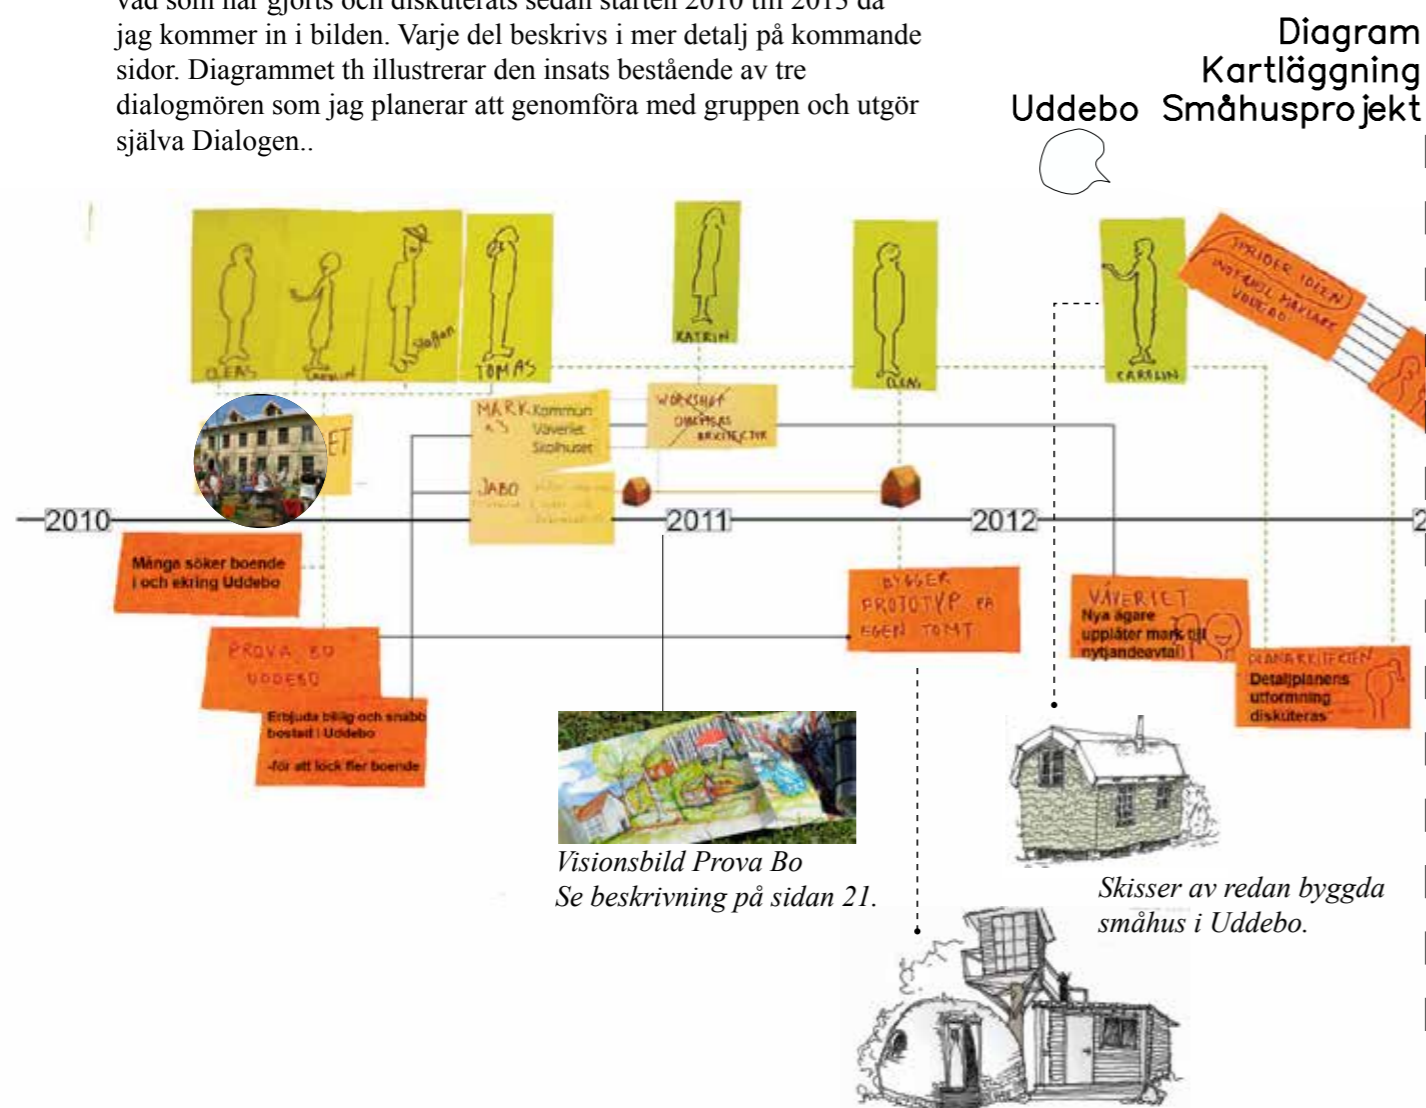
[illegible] jag kommer in i bilden. Varje del beskrivs i mer detalj på kommande sidor. Diagrammet th illustrerar den insats bestående av tre dialogmören som jag planerar att genomföra med gruppen och utgör själva Dialogen..

Diagram
Kartläggning
Uddebo Småhusprojekt

OLAS
KARLIN
Staffan
TOMAS
KATRIN
OLAS
KARLIN

SPRIDER IDÉEN
INFORMERA MÄKLARE
UDDEBO

ET

MARK Kommun
AS Väveriet
Skolhuset

WORKSHOP
OBJEKTIERAS ARKITEKTER

JABO

2010
2011
2012

Många söker boende i och ekring Uddebo

PROVA BO
UDDEBO

Erbjuda billig och snabb bostad i Uddebo
-för att lock fler boende

BYGGER
PROTOTYP PÅ
EGEN TOMT

VÄVERIET
Nya ägare upplåter mark till nytjandeavtal

PLANKRITERIER
Detaljplanens utformning diskuteras

Visionsbild Prova Bo
Se beskrivning på sidan 21.

Skisser av redan byggda småhus i Uddebo.